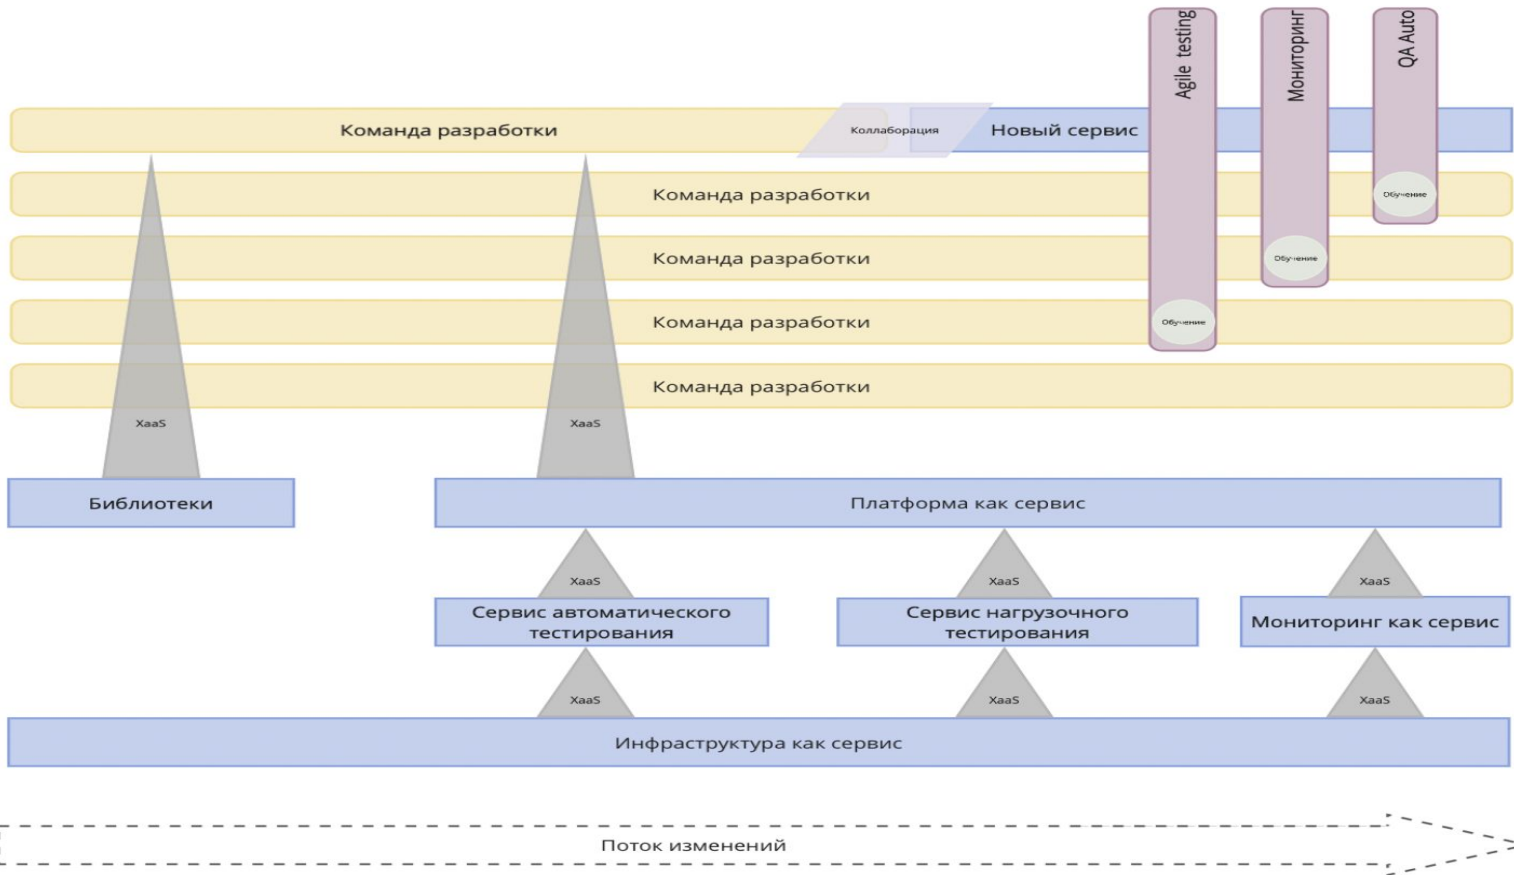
Agile testing

Мониторинг

QA Auto

Команда разработки

Коллаборация

Новый сервис

Команда разработки

Обучение

Команда разработки

Обучение

Команда разработки

Обучение

Команда разработки

XaaS

XaaS

Библиотеки

Платформа как сервис

XaaS

XaaS

XaaS

Сервис автоматического тестирования

Сервис нагрузочного тестирования

Мониторинг как сервис

XaaS

XaaS

XaaS

Инфраструктура как сервис

Поток изменений